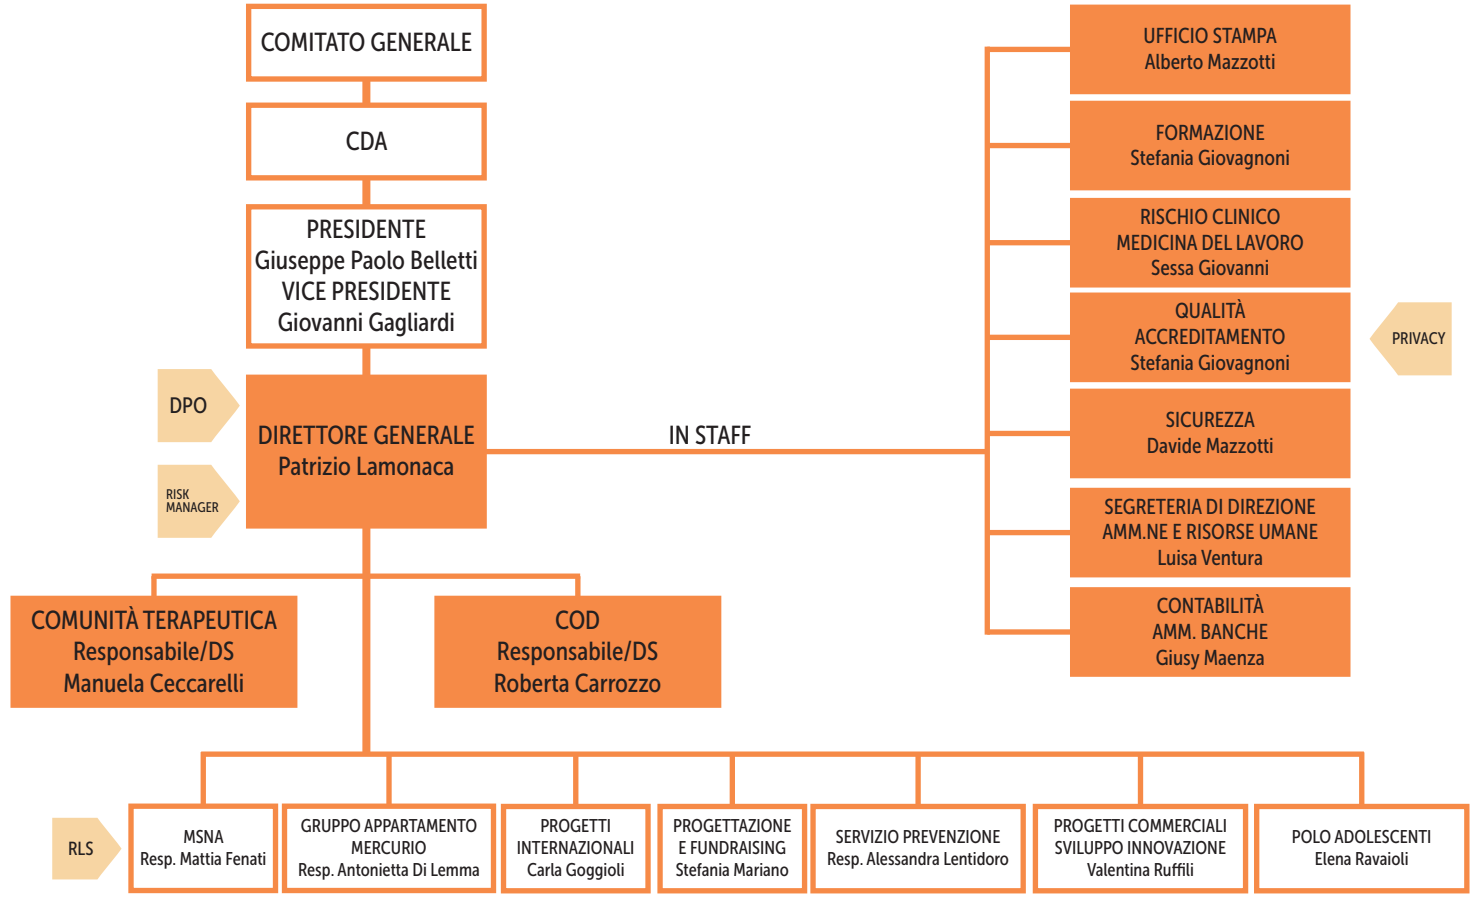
COMITATO GENERALE

CDA

PRESIDENTE
Giuseppe Paolo Belletti
VICE PRESIDENTE
Giovanni Gagliardi

DPO

RISK MANAGER

DIRETTORE GENERALE
Patrizio Lamonaca

IN STAFF

UFFICIO STAMPA
Alberto Mazzotti

FORMAZIONE
Stefania Giovagnoni

RISCHIO CLINICO
MEDICINA DEL LAVORO
Sessa Giovanni

QUALITÀ
ACCREDITAMENTO
Stefania Giovagnoni

PRIVACY

SICUREZZA
Davide Mazzotti

SEGRETERIA DI DIREZIONE
AMM.NE E RISORSE UMANE
Luisa Ventura

CONTABILITÀ
AMM. BANCHE
Giusy Maenza

COMUNITÀ TERAPEUTICA
Responsabile/DS
Manuela Ceccarelli

COD
Responsabile/DS
Roberta Carrozzo

RLS

MSNA
Resp. Mattia Fenati

GRUPPO APPARTAMENTO
MERCURIO
Resp. Antonietta Di Lemma

PROGETTI
INTERNAZIONALI
Carla Goggioli

PROGETTAZIONE
E FUNDRAISING
Stefania Mariano

SERVIZIO PREVENZIONE
Resp. Alessandra Lentidoro

PROGETTI COMMERCIALI
SVILUPPO INNOVAZIONE
Valentina Ruffili

POLO ADOLESCENTI
Elena Ravaioli